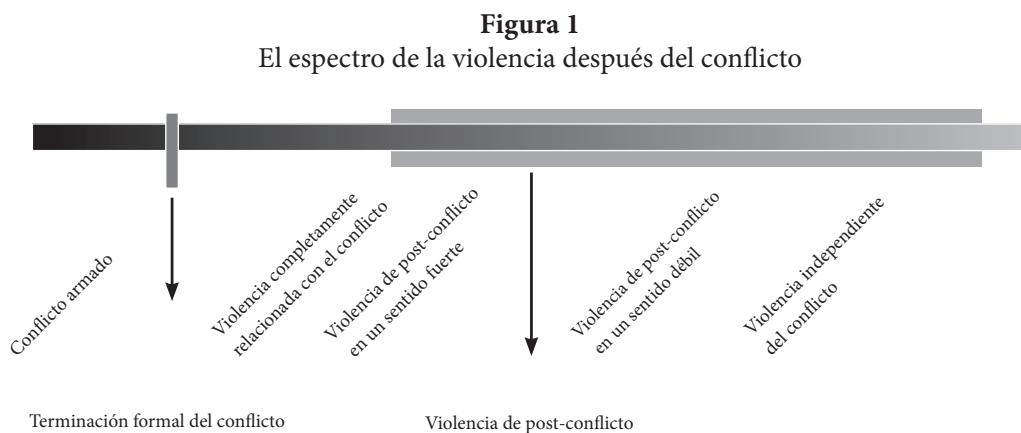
**Figura 1**
El espectro de la violencia después del conflicto

Conflicto armado

Violencia completamente relacionada con el conflicto

Violencia de post-conflicto en un sentido fuerte

Violencia de post-conflicto en un sentido débil

Violencia independiente del conflicto

Terminación formal del conflicto

Violencia de post-conflicto